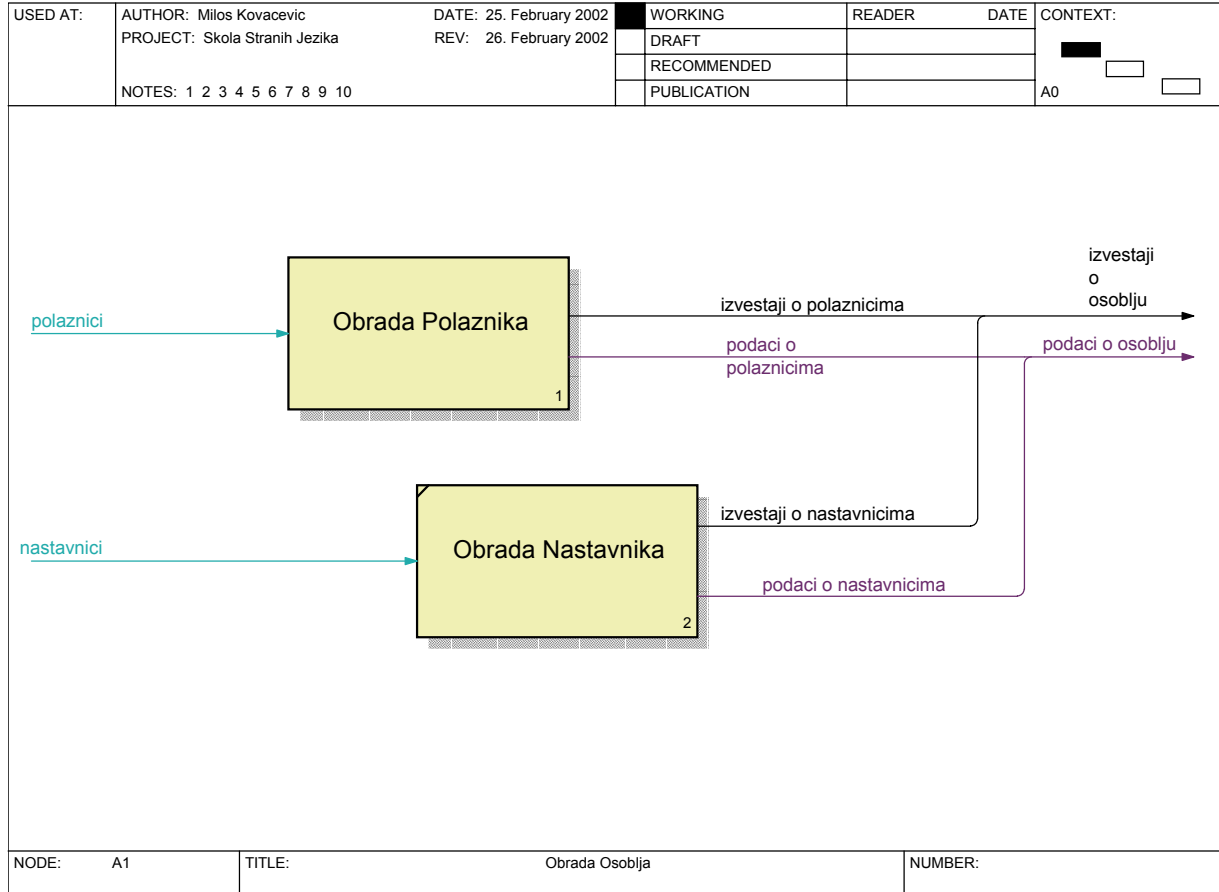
| USED AT: | AUTHOR: Milos Kovacevic<br>PROJECT: Skola Stranih Jezika<br><br>NOTES: 1 2 3 4 5 6 7 8 9 10 | DATE: 25. February 2002<br>REV: 26. February 2002 | | WORKING<br>DRAFT<br>RECOMMENDED<br>PUBLICATION | READER | DATE | CONTEXT:<br><br><br>A0 |
|---|---|---|---|---|---|---|---|

polaznici

Obrada Polaznika

1

izvestaji o polaznicima

podaci o polaznicima

izvestaji o osoblju

podaci o osoblju

nastavnici

Obrada Nastavnika

2

izvestaji o nastavnicima

podaci o nastavnicima

| NODE: | A1 | TITLE: | Obrada Osoblja | NUMBER: |
|---|---|---|---|---|